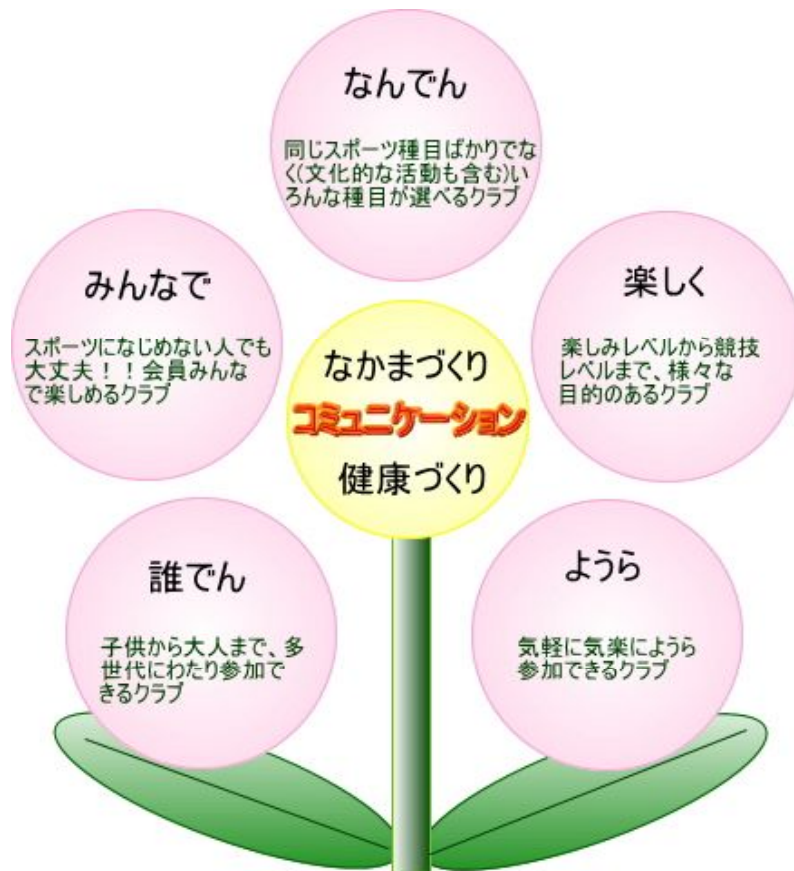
なんでん

同じスポーツ種目ばかりでなく(文化的な活動も含む)いろんな種目が選べるクラブ

みんなで

スポーツになじめない人でも大丈夫！！会員みんなで楽しめるクラブ

楽しく

楽しみレベルから競技レベルまで、様々な目的のあるクラブ

なかまづくり

コミュニケーション

健康づくり

誰でん

子供から大人まで、多世代にわたり参加できるクラブ

ようら

気軽に気楽にようら参加できるクラブ